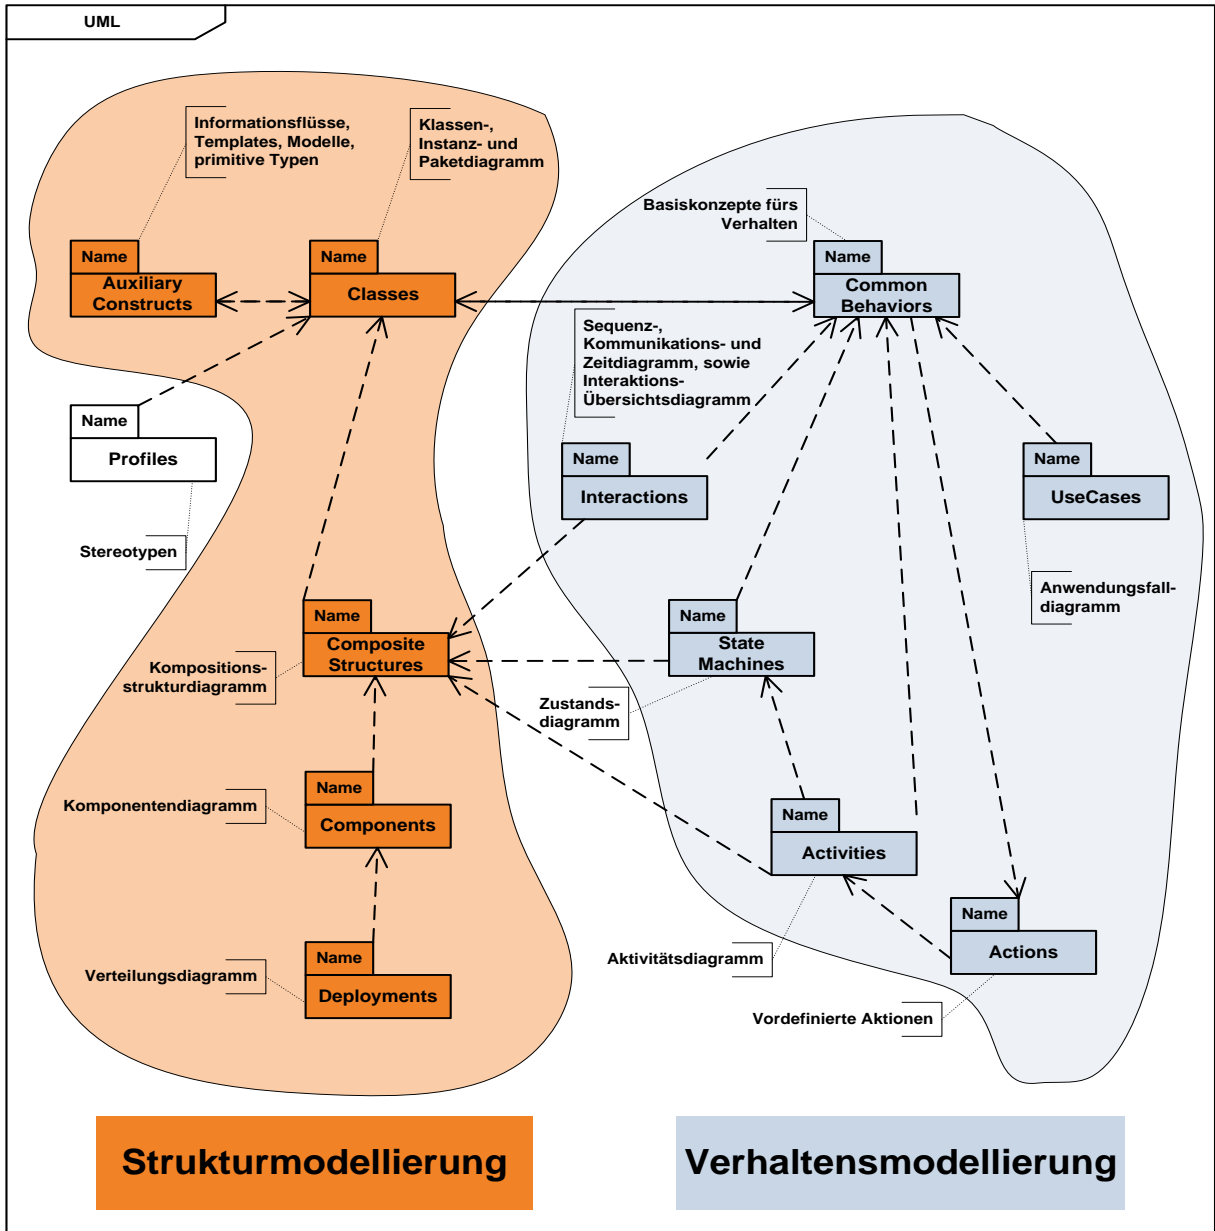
UML

Informationsflüsse, Templates, Modelle, primitive Typen

Klassen-, Instanz- und Paketdiagramm

Basiskonzepte fürs Verhalten

Name
Auxiliary Constructs

Name
Classes

Name
Common Behaviors

Sequenz-, Kommunikations- und Zeitdiagramm, sowie Interaktions-Übersichtsdiagramm

Name
Profiles

Name
Interactions

Name
UseCases

Stereotypen

Anwendungsfall-diagramm

Name
Composite Structures

Name
State Machines

Kompositions-strukturdiagramm

Zustands-diagramm

Name
Components

Komponentendiagramm

Name
Activities

Name
Actions

Name
Deployments

Verteilungsdiagramm

Aktivitätsdiagramm

Vordefinierte Aktionen

Strukturmodellierung

Verhaltensmodellierung